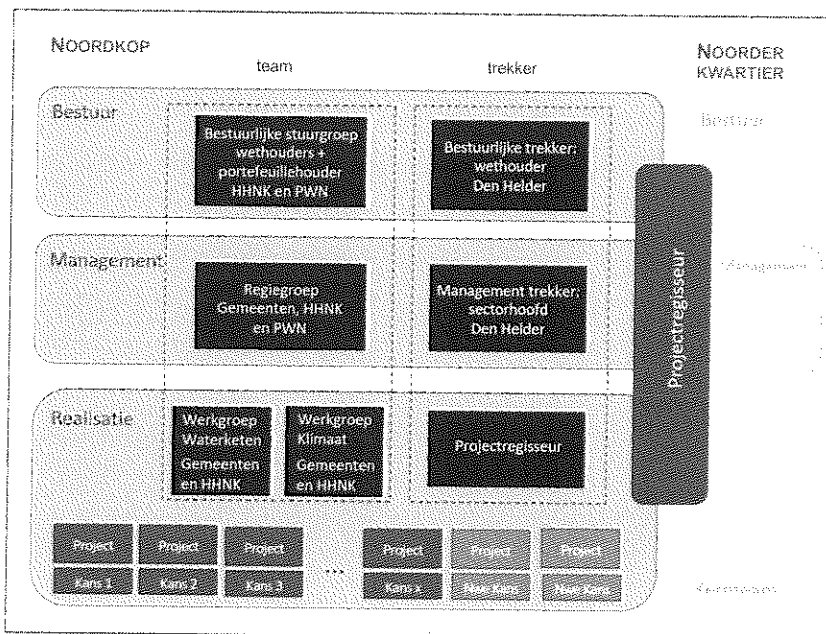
NOORDKOP

team

trekker

NOORDER KWARTIER

Bestuur

Bestuurlijke stuurgroep wethouders + portefeuillehouder HHNK en PWN

Bestuurlijke trekker: wethouder Den Helder

Bestuur

Management

Regiegroep Gemeenten, HHNK en PWN

Management trekker: sectorhoofd Den Helder

Management

Projectregisseur

Realisatie

Werkgroep Waterketen Gemeenten en HHNK

Werkgroep Klimaat Gemeenten en HHNK

Projectregisseur

Project | Project | Project | ... | Project | Project | Project

Kans 1 | Kans 2 | Kans 3 | Kans x | Nog Kans | Nog Kans

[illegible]